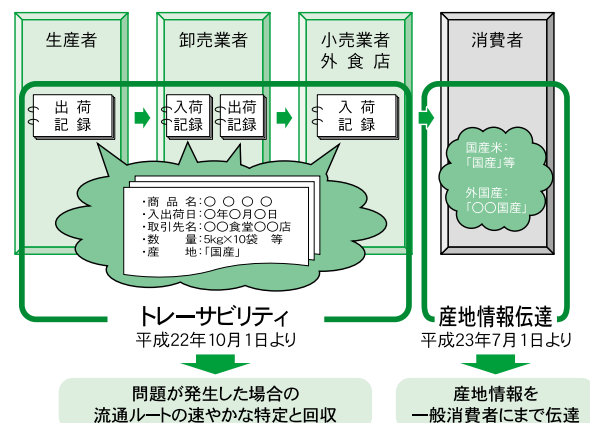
生産者

卸売業者

小売業者
外食店

消費者

出荷
記録

入荷
記録

出荷
記録

入荷
記録

・商品名：○○○○
・入出荷日：○年○月○日
・取引先名：○○食堂○○店
・数量：5kg×10袋　等
・産地：「国産」

国産米：
「国産」等

外国産：
「○○国産」

トレーサビリティ
平成22年10月1日より

産地情報伝達
平成23年7月1日より

問題が発生した場合の
流通ルートの速やかな特定と回収

産地情報を
一般消費者にまで伝達